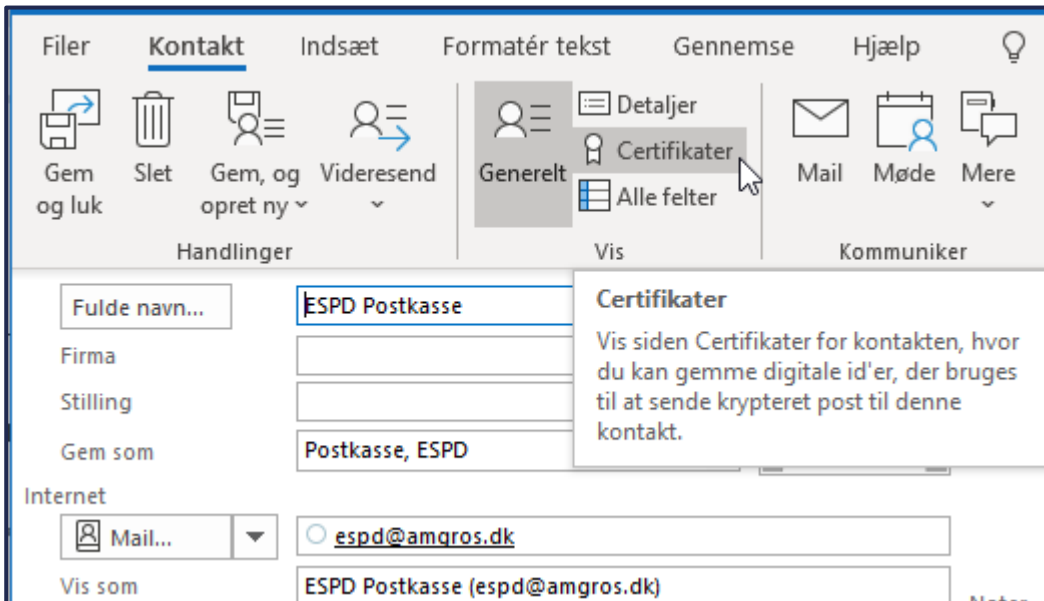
Filer Kontakt Indsæt Formatér tekst Gennemse Hjælp

Gem og luk
Slet
Gem, og opret ny
Videresend
Handlinger

Generelt
Detaljer
Certifikater
Alle felter
Vis

Mail
Møde
Mere
Kommuniker

Fulde navn...
ESPD Postkasse

Certifikater
Vis siden Certifikater for kontakten, hvor du kan gemme digitale id'er, der bruges til at sende krypteret post til denne kontakt.

Firma
Stilling
Gem som
Postkasse, ESPD

Internet
Mail...
espd@amgros.dk
Vis som
ESPD Postkasse (espd@amgros.dk)